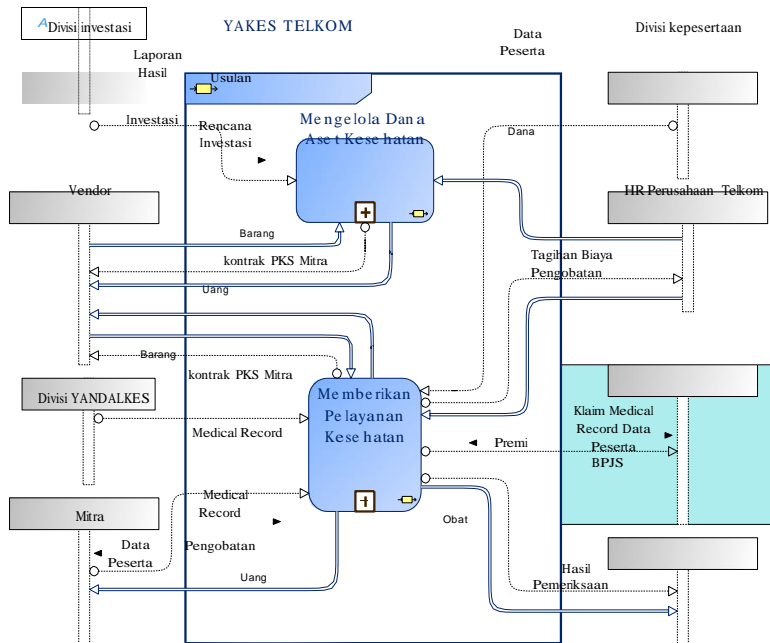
Divisi investasi

YAKES TELKOM

Data Peserta

Divisi kepesertaan

Laporan Hasil

Usulan

Investasi

Rencana Investasi

Mengelola Dana Aset Kesehatan

Dana

Vendor

HR Perusahaan Telkom

Barang

kontrak PKS Mitra

Uang

Tagihan Biaya Pengobatan

Barang

kontrak PKS Mitra

Divisi YANDALKES

Memberikan Pelayanan Kesehatan

Medical Record

Klaim Medical Record Data Peserta BPJS

Premi

Medical Record

Mitra

Obat

Data Peserta

Pengobatan

Uang

Hasil Pemeriksaan